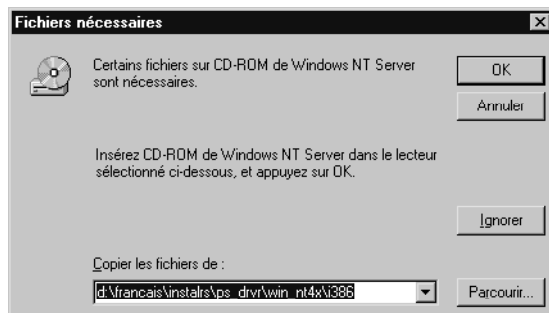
Fichiers nécessaires

Certains fichiers sur CD-ROM de Windows NT Server sont nécessaires.

OK

Annuler

Insérez CD-ROM de Windows NT Server dans le lecteur sélectionné ci-dessous, et appuyez sur OK.

Ignorer

Copier les fichiers de :

d:\francais\instalrs\ps_drvr\win_nt4x\i386

Parcourir...